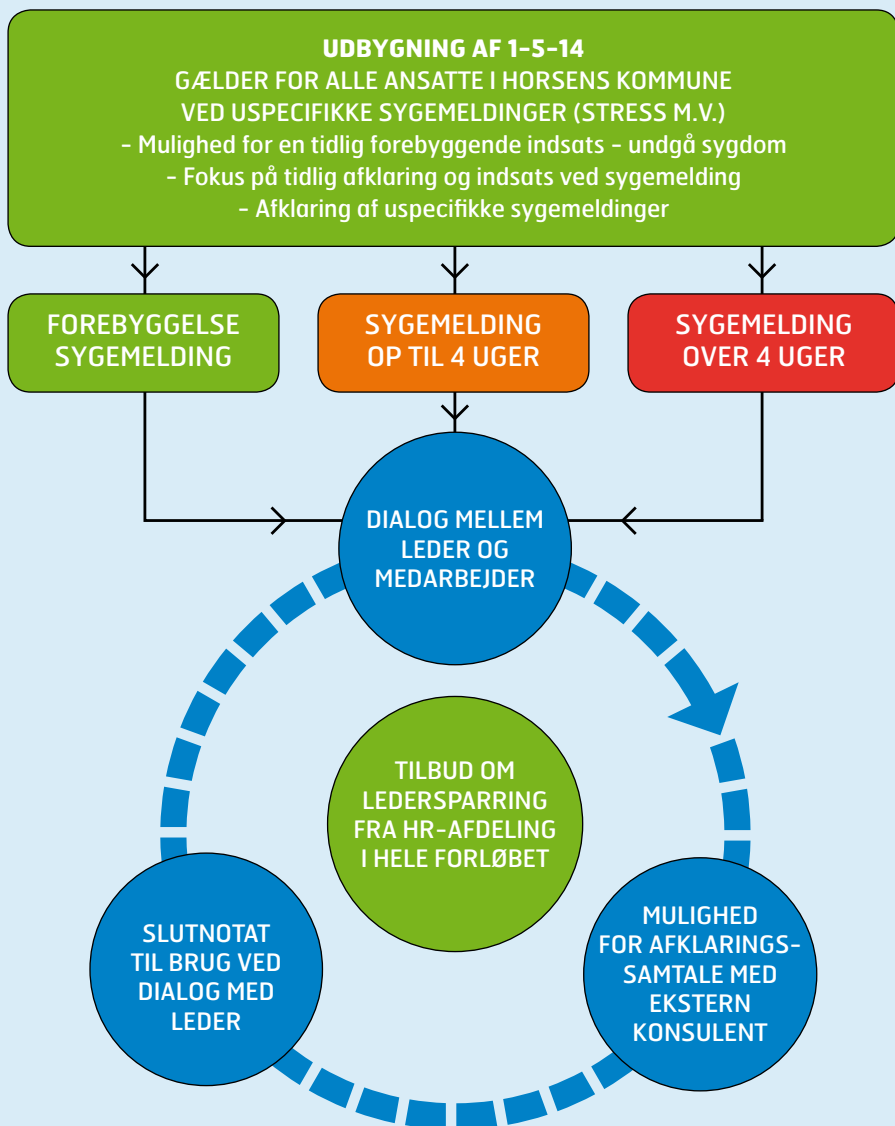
UDBYGNING AF 1-5-14
GÆLDER FOR ALLE ANSATTE I HORSENS KOMMUNE
VED USPECIFIKKE SYGEMELDINGER (STRESS M.V.)
- Mulighed for en tidlig forebyggende indsats - undgå sygdom
- Fokus på tidlig afklaring og indsats ved sygemelding
- Afklaring af uspecifikke sygemeldinger

FOREBYGGELSE SYGEMELDING

SYGEMELDING OP TIL 4 UGER

SYGEMELDING OVER 4 UGER

DIALOG MELLEM LEDER OG MEDARBEJDER

TILBUD OM LEDERSPARRING FRA HR-AFDELING I HELE FORLØBET

SLUTNOTAT TIL BRUG VED DIALOG MED LEDER

MULIGHED FOR AFKLARINGSSAMTALE MED EKSTERN KONSULENT